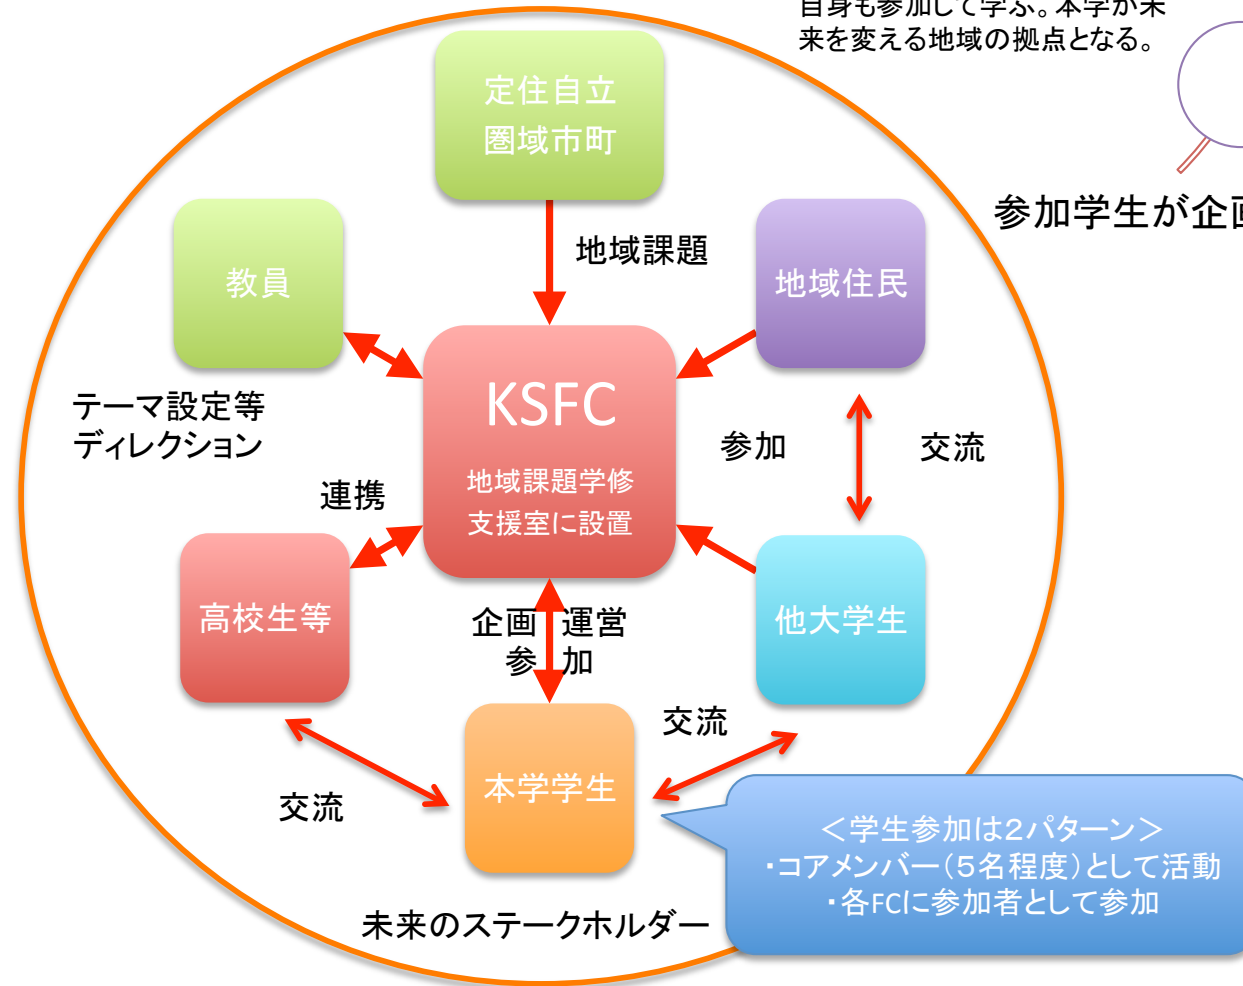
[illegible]身も参加して学ぶ。本学が未来を変える地域の拠点となる。

参加学生が企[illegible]

定住自立圏域市町

地域課題

教員

地域住民

KSFC

地域課題学修支援室に設置

テーマ設定等ディレクション

参加

交流

連携

高校生等

企画　運営
参　加

他大学生

交流

本学学生

交流

＜学生参加は2パターン＞
・コアメンバー（5名程度）として活動
・各FCに参加者として参加

未来のステークホルダー